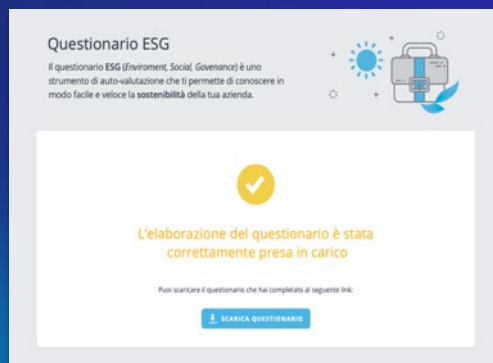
Questionario ESG

Il questionario ESG (Enviroment, Social, Govenance) è uno strumento di auto-valutazione che ti permette di conoscere in modo facile e veloce la sostenibilità della tua azienda.

L'elaborazione del questionario è stata correttamente presa in carico

Puoi scaricare il questionario che hai completato al seguente link:

SCARICA QUESTIONARIO